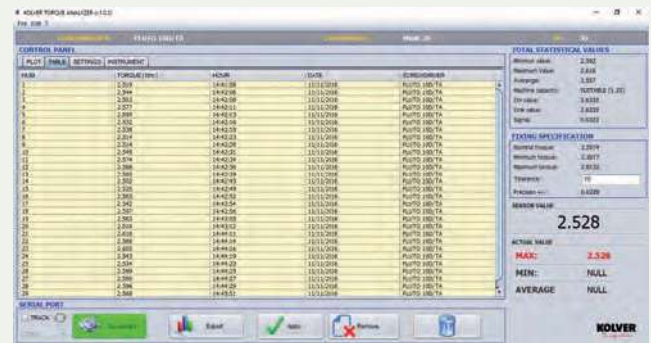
KOLVER TORQUE ANALYZER v.1.0.0

File Edit ?

PLUTO 10D/TA

CONTROL PANEL

PLOT TABLE SETTINGS INSTRUMENT

| NUM | TORQUE [Nm] | HOUR | DATE | SCREWDRIVER |
|---|---|---|---|---|
| 1 | 2.519 | 14:41:58 | 11/11/2016 | PLUTO 10D/TA |
| 2 | 2.544 | 14:42:04 | 11/11/2016 | PLUTO 10D/TA |
| 3 | 2.563 | 14:42:08 | 11/11/2016 | PLUTO 10D/TA |
| 4 | 2.577 | 14:42:11 | 11/11/2016 | PLUTO 10D/TA |
| 5 | 2.543 | 14:42:13 | 11/11/2016 | PLUTO 10D/TA |
| 6 | 2.532 | 14:42:16 | 11/11/2016 | PLUTO 10D/TA |
| 7 | 2.538 | 14:42:19 | 11/11/2016 | PLUTO 10D/TA |
| 8 | 2.554 | 14:42:23 | 11/11/2016 | PLUTO 10D/TA |
| 9 | 2.514 | 14:42:26 | 11/11/2016 | PLUTO 10D/TA |
| 10 | 2.549 | 14:42:31 | 11/11/2016 | PLUTO 10D/TA |
| 11 | 2.574 | 14:42:34 | 11/11/2016 | PLUTO 10D/TA |
| 12 | 2.586 | 14:42:36 | 11/11/2016 | PLUTO 10D/TA |
| 13 | 2.560 | 14:42:39 | 11/11/2016 | PLUTO 10D/TA |
| 14 | 2.562 | 14:42:43 | 11/11/2016 | PLUTO 10D/TA |
| 15 | 2.525 | 14:42:49 | 11/11/2016 | PLUTO 10D/TA |
| 16 | 2.565 | 14:42:51 | 11/11/2016 | PLUTO 10D/TA |
| 17 | 2.542 | 14:42:54 | 11/11/2016 | PLUTO 10D/TA |
| 18 | 2.597 | 14:42:56 | 11/11/2016 | PLUTO 10D/TA |
| 19 | 2.563 | 14:43:00 | 11/11/2016 | PLUTO 10D/TA |
| 20 | 2.514 | 14:43:12 | 11/11/2016 | PLUTO 10D/TA |
| 21 | 2.416 | 14:43:11 | 11/11/2016 | PLUTO 10D/TA |
| 22 | 2.588 | 14:44:14 | 11/11/2016 | PLUTO 10D/TA |
| 23 | 2.605 | 14:44:16 | 11/11/2016 | PLUTO 10D/TA |
| 24 | 2.543 | 14:44:19 | 11/11/2016 | PLUTO 10D/TA |
| 25 | 2.534 | 14:44:23 | 11/11/2016 | PLUTO 10D/TA |
| 26 | 2.589 | 14:44:25 | 11/11/2016 | PLUTO 10D/TA |
| 27 | 2.565 | 14:44:37 | 11/11/2016 | PLUTO 10D/TA |
| 28 | 2.596 | 14:44:29 | 11/11/2016 | PLUTO 10D/TA |
| 29 | 2.569 | 14:45:31 | 11/11/2016 | PLUTO 10D/TA |

SERIAL PORT

TRACK

Disconnect Export Add Remove

TOTAL STATISTICAL VALUES

Minimum value: 2.392
Maximum value: 2.616
Average: 2.557
Machine capacity: SUITABLE (1.33)
Cm value: 3.6335
Cmk value: 3.6335
Sigma: 0.0222

FIXING SPECIFICATION

Nominal torque: 2.5074
Minimum torque: 2.0077
Maximum torque: 2.8530
Tolerance: 10
Precision +/-: 0.0250

SENSOR VALUE

2.528

ACTUAL VALUE

MAX: 2.528
MIN: NULL
AVERAGE NULL

KOLVER